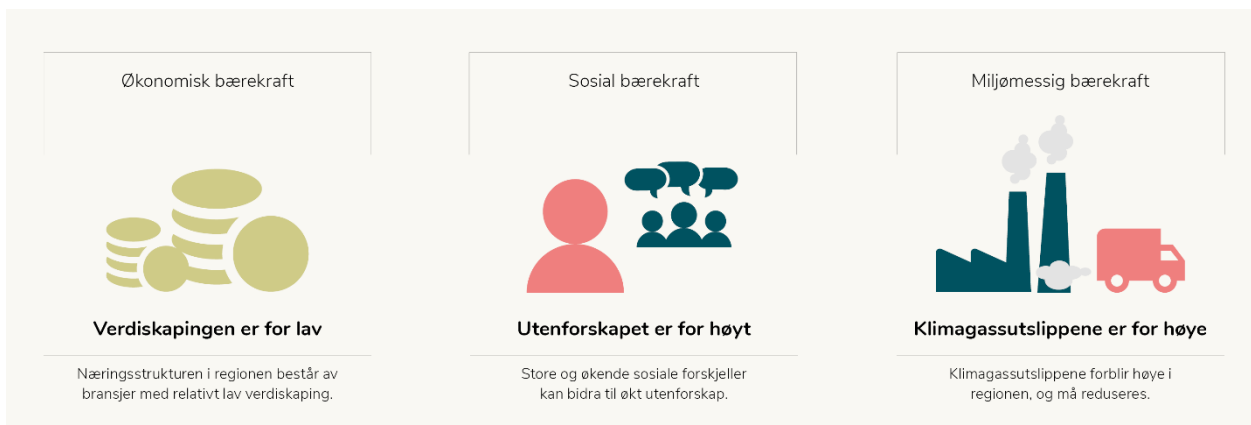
Økonomisk bærekraft

Verdiskapingen er for lav

Næringsstrukturen i regionen består av bransjer med relativt lav verdiskaping.

Sosial bærekraft

Utenforskapet er for høyt

Store og økende sosiale forskjeller kan bidra til økt utenforskap.

Miljømessig bærekraft

Klimagassutslippene er for høye

Klimagassutslippene forblir høye i regionen, og må reduseres.